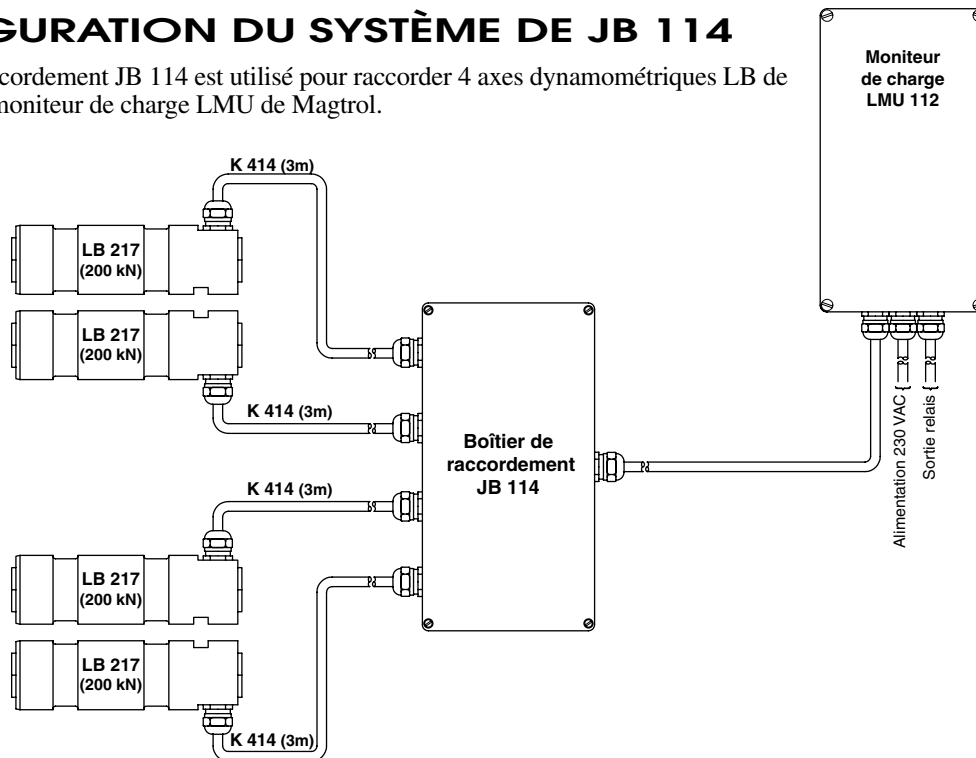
GURATION DU SYSTÈME DE JB 114

cordement JB 114 est utilisé pour raccorder 4 axes dynamométriques LB de moniteur de charge LMU de Magtrol.

Moniteur de charge LMU 112

K 414 (3m)

LB 217 (200 kN)

LB 217 (200 kN)

K 414 (3m)

Boîtier de raccordement JB 114

Alimentation 230 VAC

Sortie relais

K 414 (3m)

LB 217 (200 kN)

LB 217 (200 kN)

K 414 (3m)